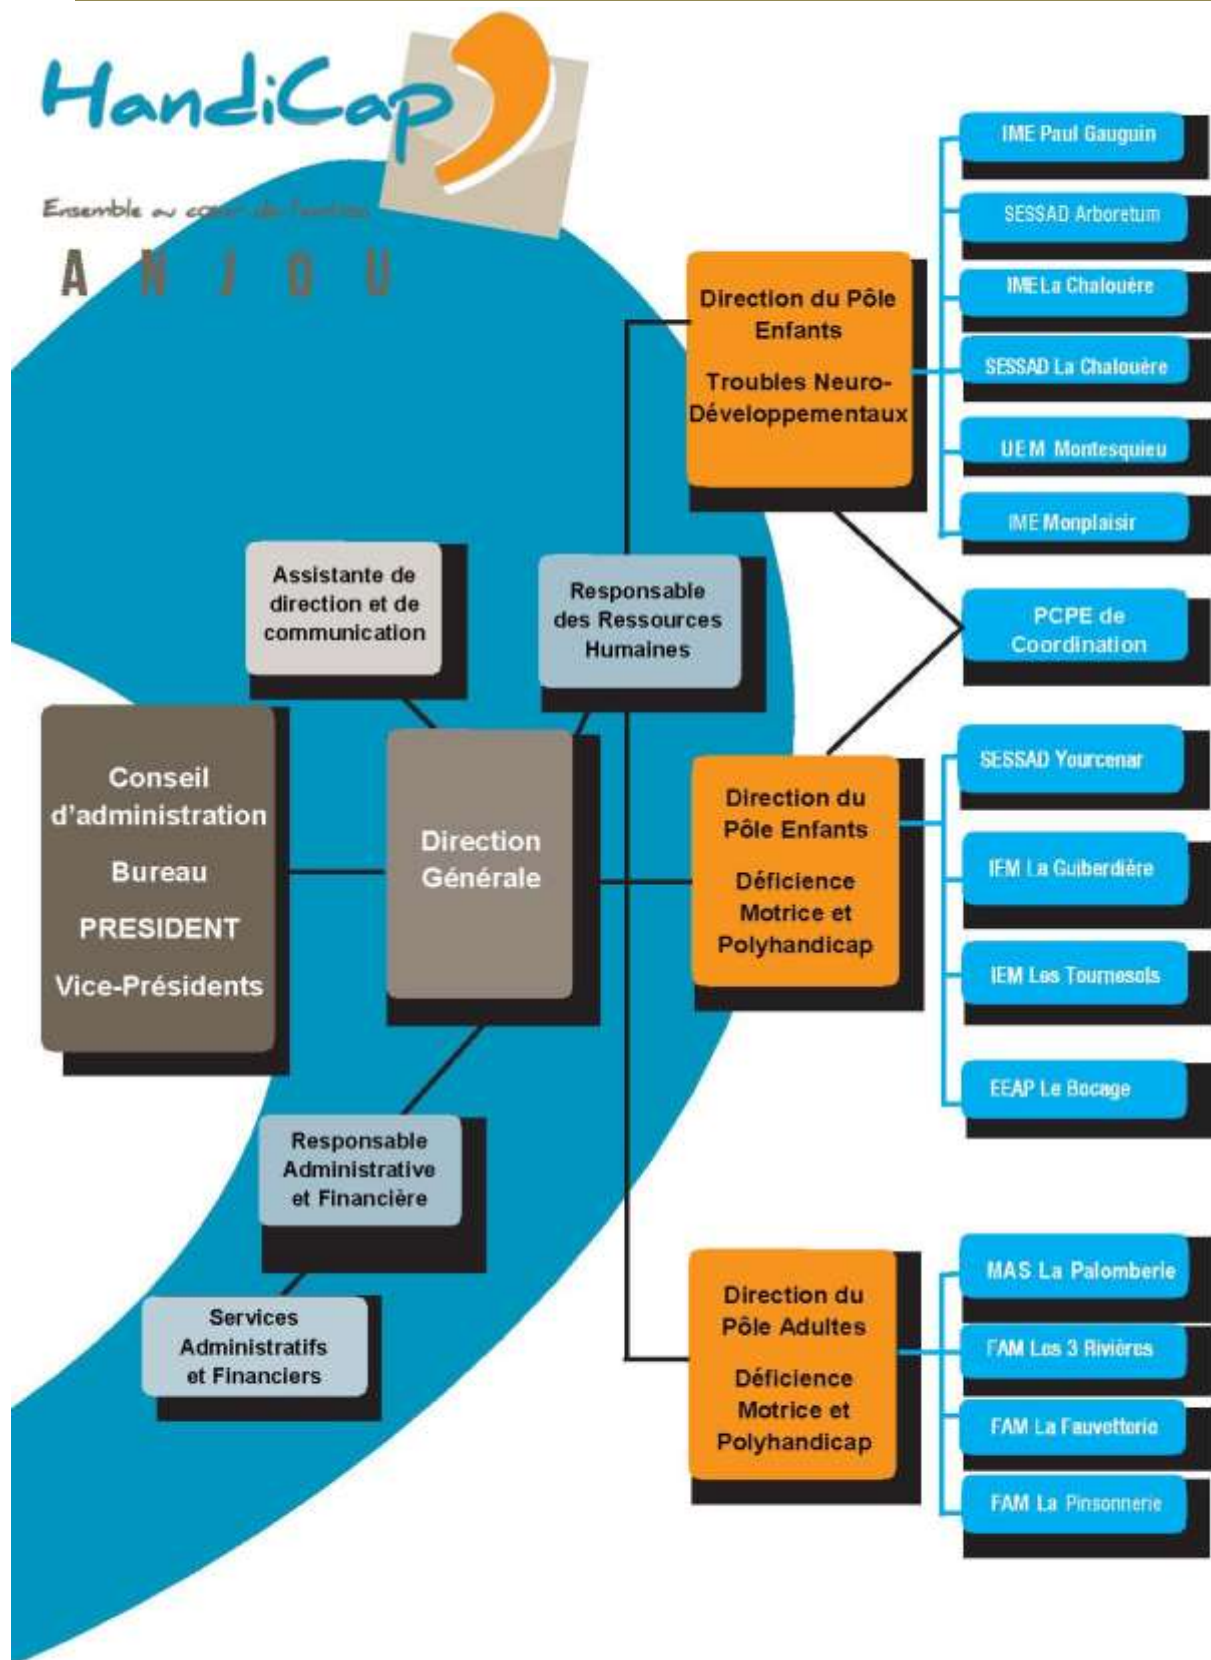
HandiCap

Ensemble au cœur de l'action

ANJOU

Conseil d'administration

Bureau

PRESIDENT

Vice-Présidents

Assistante de direction et de communication

Direction Générale

Responsable des Ressources Humaines

Responsable Administrative et Financière

Services Administratifs et Financiers

Direction du Pôle Enfants

Troubles Neuro-Développementaux

IME Paul Gauguin

SESSAD Arboretum

IME La Chalouère

SESSAD La Chalouère

UEM Montesquieu

IME Monplaisir

PCPE de Coordination

Direction du Pôle Enfants

Déficience Motrice et Polyhandicap

SESSAD Yourcenar

IEM La Guiberdière

IEM Les Tournesols

EEAP Le Bocage

Direction du Pôle Adultes

Déficience Motrice et Polyhandicap

MAS La Palomberie

FAM Les 3 Rivières

FAM La Fauvetterie

FAM La Pinsonnerie